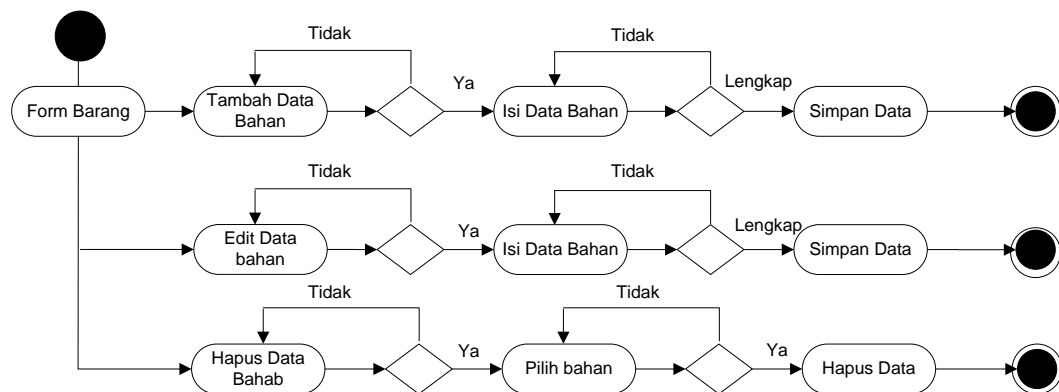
Form Barang

Tidak

Tambah Data Bahan

Ya

Tidak

Isi Data Bahan

Lengkap

Simpan Data

Tidak

Edit Data bahan

Ya

Tidak

Isi Data Bahan

Lengkap

Simpan Data

Tidak

Hapus Data Bahab

Ya

Tidak

Pilih bahan

Ya

Hapus Data